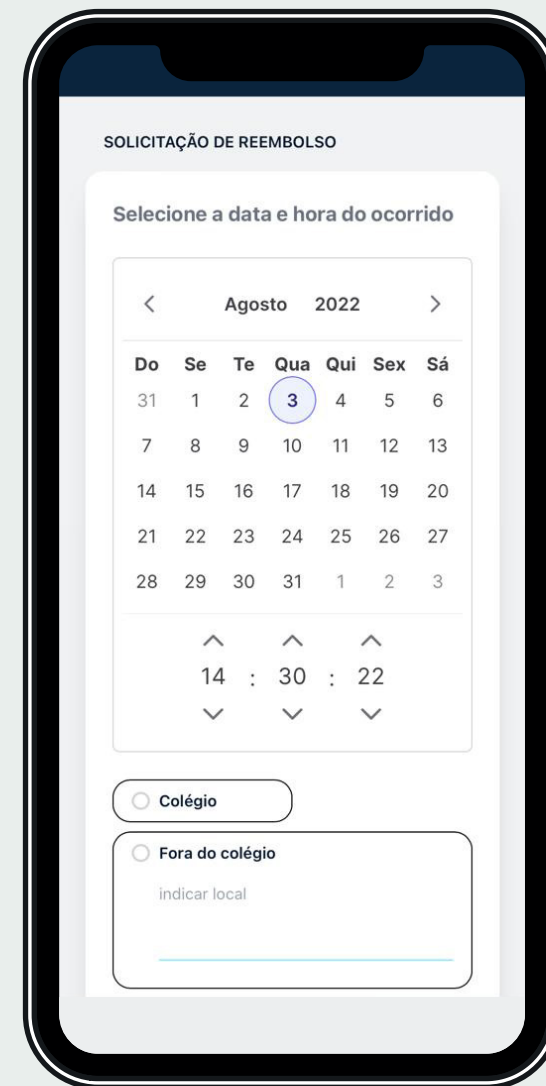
SOLICITAÇÃO DE REEMBOLSO

Selecione a data e hora do ocorrido

Agosto 2022

| Do | Se | Te | Qua | Qui | Sex | Sá |
|---|---|---|---|---|---|---|
| 31 | 1 | 2 | 3 | 4 | 5 | 6 |
| 7 | 8 | 9 | 10 | 11 | 12 | 13 |
| 14 | 15 | 16 | 17 | 18 | 19 | 20 |
| 21 | 22 | 23 | 24 | 25 | 26 | 27 |
| 28 | 29 | 30 | 31 | 1 | 2 | 3 |

14 : 30 : 22

Colégio

Fora do colégio

indicar local